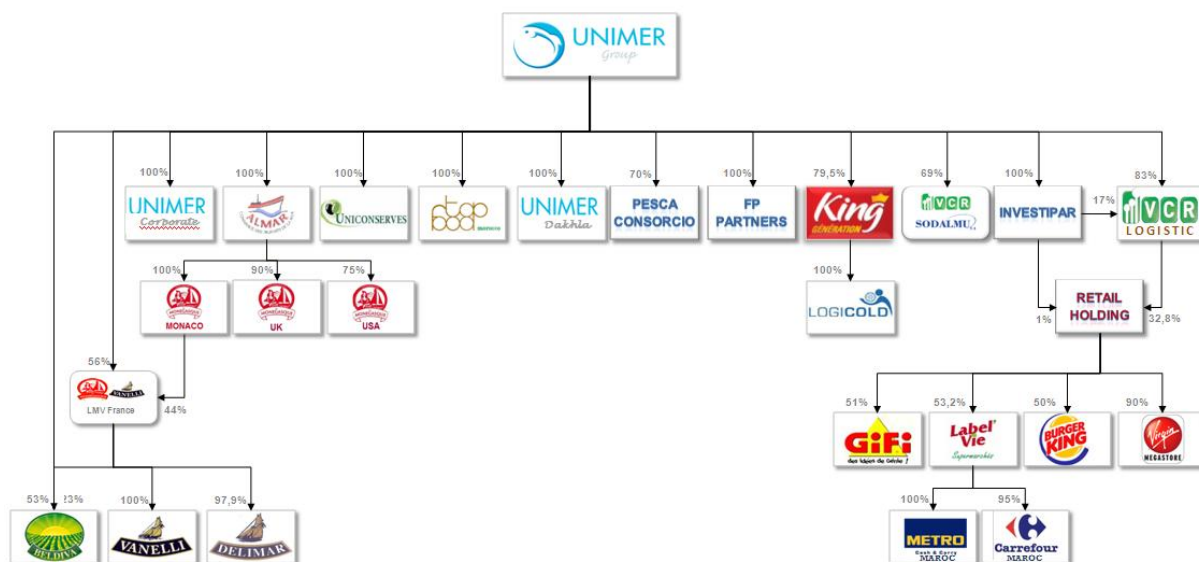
UNIMER
Group

100%
UNIMER
Corporate

100%
ALMAR

100%
UNICONSERVES

100%
tap

100%
UNIMER
Dakhla

70%
PESCA CONSORCIO

100%
FP PARTNERS

79,5%
King
GÉNÉRATION

69%
VCR
SODALMU

100%
INVESTIPAR

17%

83%
VCR
LOGISTIC

100%
MONACO

90%
UK

75%
USA

100%
LOGICOLD

1%
RETAIL HOLDING
32,8%

56%
VANELLI
LMV France
44%

51%
GiFi
des idées de génie !

53,2%
Label' Vie
Supermarchés

50%
BURGER KING

90%
Virgin
MEGASTORE

53%
23%
BELDIVA

100%
VANELLI

97,9%
DELIMAR

100%
METRO
Cash & Carry
MAROC

95%
Carrefour
MAROC